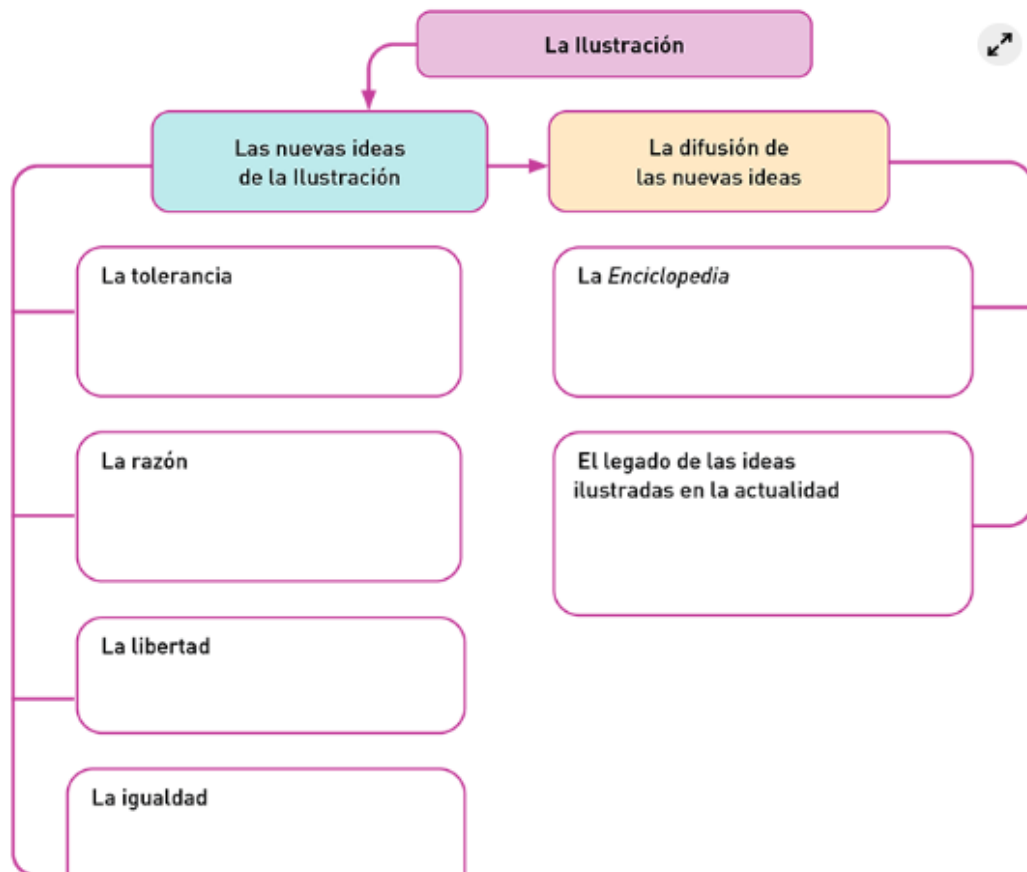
La Ilustración

Las nuevas ideas de la Ilustración

La difusión de las nuevas ideas

La tolerancia

La Enciclopedia

La razón

El legado de las ideas ilustradas en la actualidad

La libertad

La igualdad